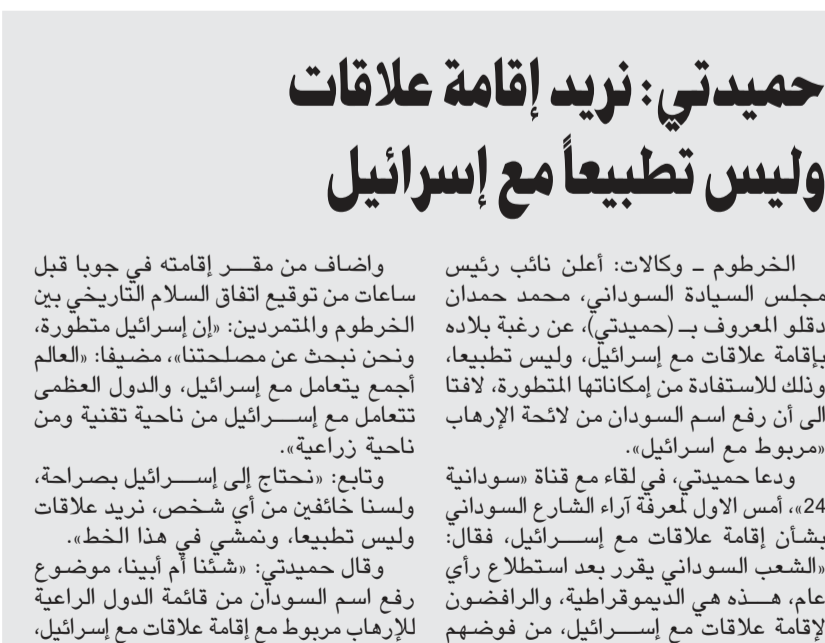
حميدتي: نريد إقامة علاقات وليس تطبيعاً مع إسرائيل

الخرطوم ـ وكالات: أعلن نائب رئيس مجلس السيادة السوداني، محمد حمدان دقلو المعروف بـ (حميدتي)، عن رغبة بلاده بإقامة علاقات مع إسرائيل، وليس تطبيعا، وذلك للاستفادة من إمكاناتها المتطورة، لافتا الى أن رفع اسم السودان من لائحة الإرهاب «مربوط مع اسرائيل».

ودعا حميدتي، في لقاء مع قناة «سودانية 24»، أمس الاول لمعرفة آراء الشارع السوداني بشأن إقامة علاقات مع إسرائيل، فقال: «الشعب السوداني يقرر بعد استطلاع رأي عام، هذه هي الديموقراطية، والرافضون لإقامة علاقات مع إسرائيل، من فوضهم

واضاف من مقر إقامته في جوبا قبل ساعات من توقيع اتفاق السلام التاريخي بين الخرطوم والمتمردين: «إن إسرائيل متطورة، ونحن نبحث عن مصلحتنا»، مضيفا: «العالم أجمع يتعامل مع إسرائيل، والدول العظمى تتعامل مع إسرائيل من ناحية تقنية ومن ناحية زراعية».

وتابع: «نحتاج إلى إسرائيل بصراحة، ولسنا خائفين من أي شخص، نريد علاقات وليس تطبيعا، ونمشي في هذا الخط».

وقال حميدتي: «شئنا أم أبينا، موضوع رفع اسم السودان من قائمة الدول الراعية للإرهاب مربوط مع إقامة علاقات مع إسرائيل،